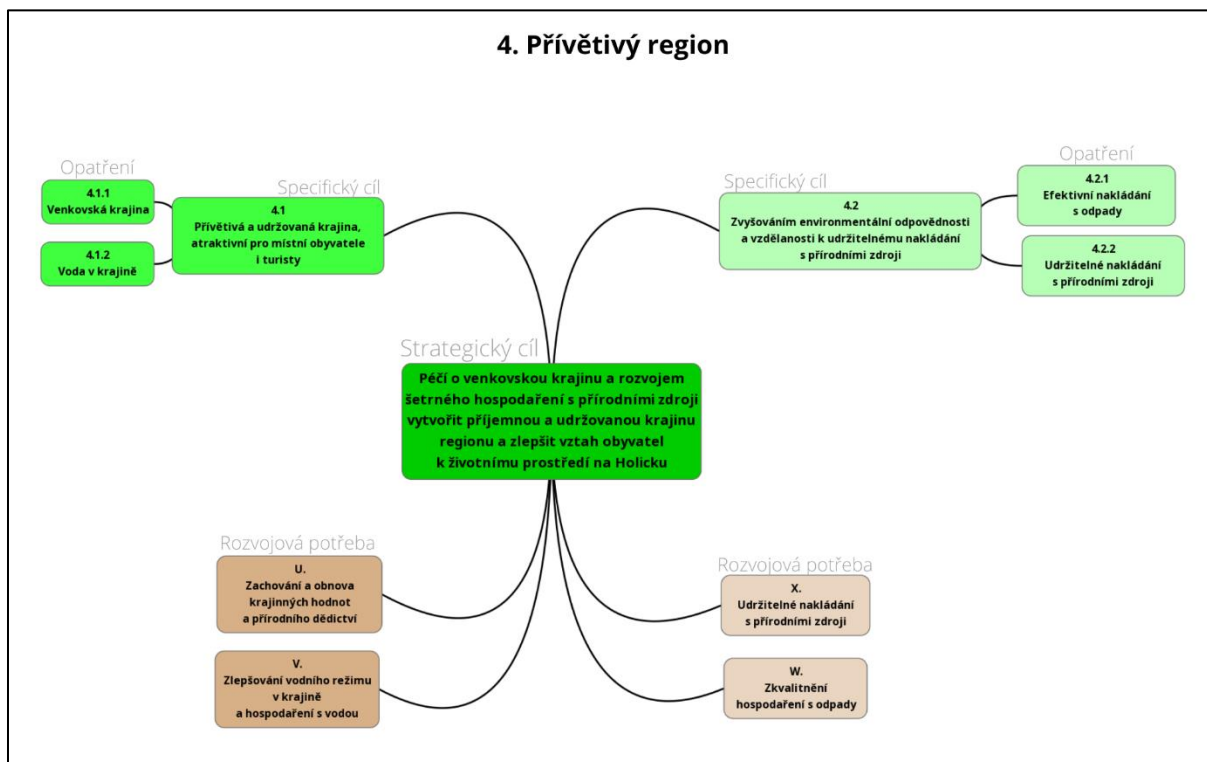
4. Přívětivý region

Opatření

4.1.1
Venkovská krajina

4.1.2
Voda v krajině

Specifický cíl

4.1
Přívětivá a udržovaná krajina, atraktivní pro místní obyvatele i turisty

Specifický cíl

4.2
Zvyšováním environmentální odpovědnosti a vzdělanosti k udržitelnému nakládání s přírodními zdroji

Opatření

4.2.1
Efektivní nakládání s odpady

4.2.2
Udržitelné nakládání s přírodními zdroji

Strategický cíl

Péčí o venkovskou krajinu a rozvojem šetrného hospodaření s přírodními zdroji vytvořit příjemnou a udržovanou krajinu regionu a zlepšit vztah obyvatel k životnímu prostředí na Holicku

Rozvojová potřeba

U.
Zachování a obnova krajinných hodnot a přírodního dědictví

V.
Zlepšování vodního režimu v krajině a hospodaření s vodou

Rozvojová potřeba

X.
Udržitelné nakládání s přírodními zdroji

W.
Zkvalitnění hospodaření s odpady